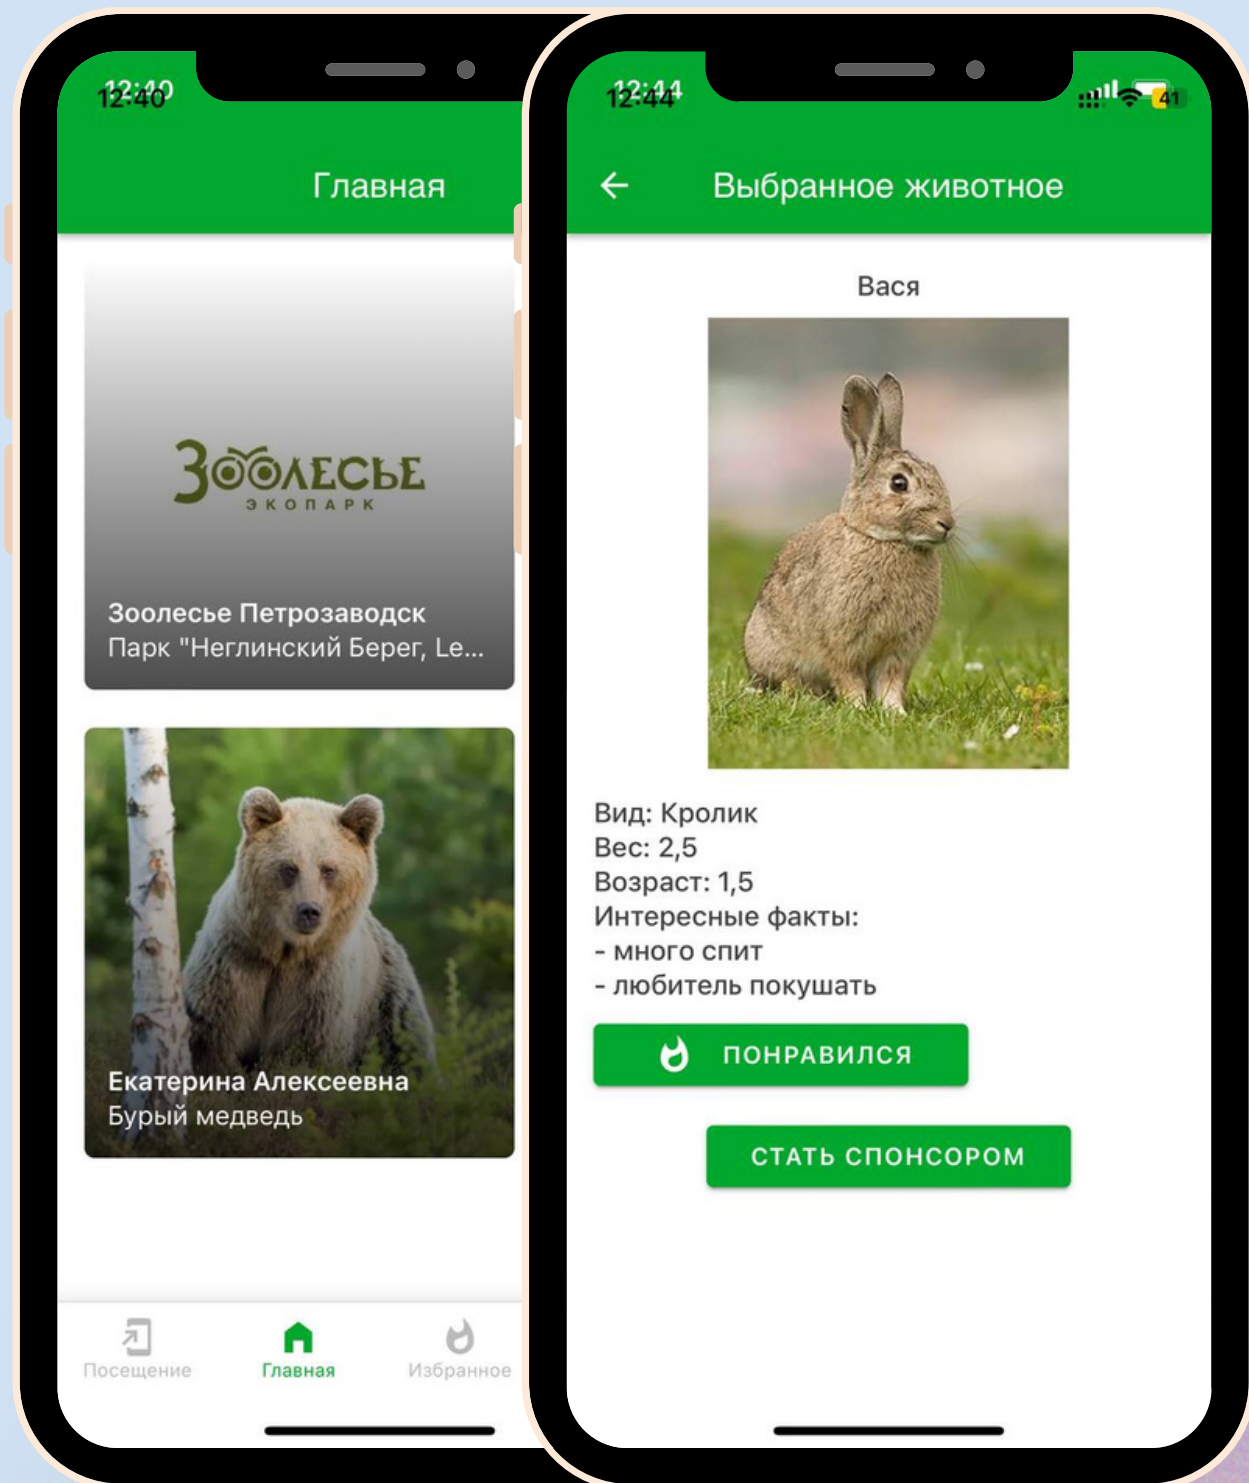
12:40

Главная

ЗООЛЕСЬЕ
ЭКОПАРК

Зоолесье Петрозаводск
Парк "Неглинский Берег, Le...

Екатерина Алексеевна
Бурый медведь

Посещение
Главная
Избранное

12:44

41

Выбранное животное

Вася

Вид: Кролик
Вес: 2,5
Возраст: 1,5
Интересные факты:
- много спит
- любитель покушать

ПОНРАВИЛСЯ

СТАТЬ СПОНСОРОМ